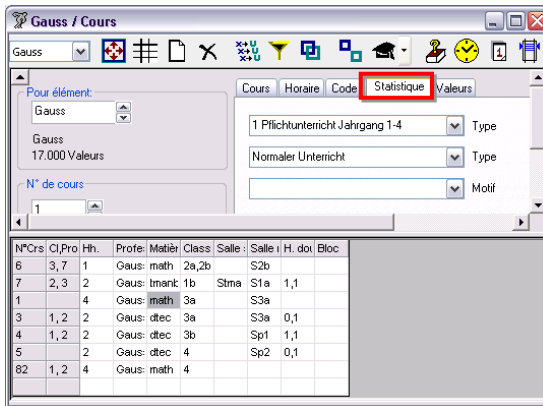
Gauss / Cours

Gauss

Pour élément:
Gauss
Gauss
17.000 Valeurs

N° de cours
1

Cours | Horaire | Code | Statistique | Valeurs

1 Pflichtunterricht Jahrgang 1-4 | Type
Normaler Unterricht | Type
| Motif

| N°Crs | Cl,Pro | Hh. | Profe: | Matièr | Class | Salle : | Salle r | H. dou | Bloc |
|---|---|---|---|---|---|---|---|---|---|
| 6 | 3, 7 | 1 | Gaus: | math | 2a,2b | | S2b | | |
| 7 | 2, 3 | 2 | Gaus: | tmank | 1b | Stma | S1a | 1,1 | |
| 1 | | 4 | Gaus: | math | 3a | | S3a | | |
| 3 | 1, 2 | 2 | Gaus: | dtec | 3a | | S3a | 0,1 | |
| 4 | 1, 2 | 2 | Gaus: | dtec | 3b | | Sp1 | 1,1 | |
| 5 | | 2 | Gaus: | dtec | 4 | | Sp2 | 0,1 | |
| 82 | 1, 2 | 4 | Gaus: | math | 4 | | | | |